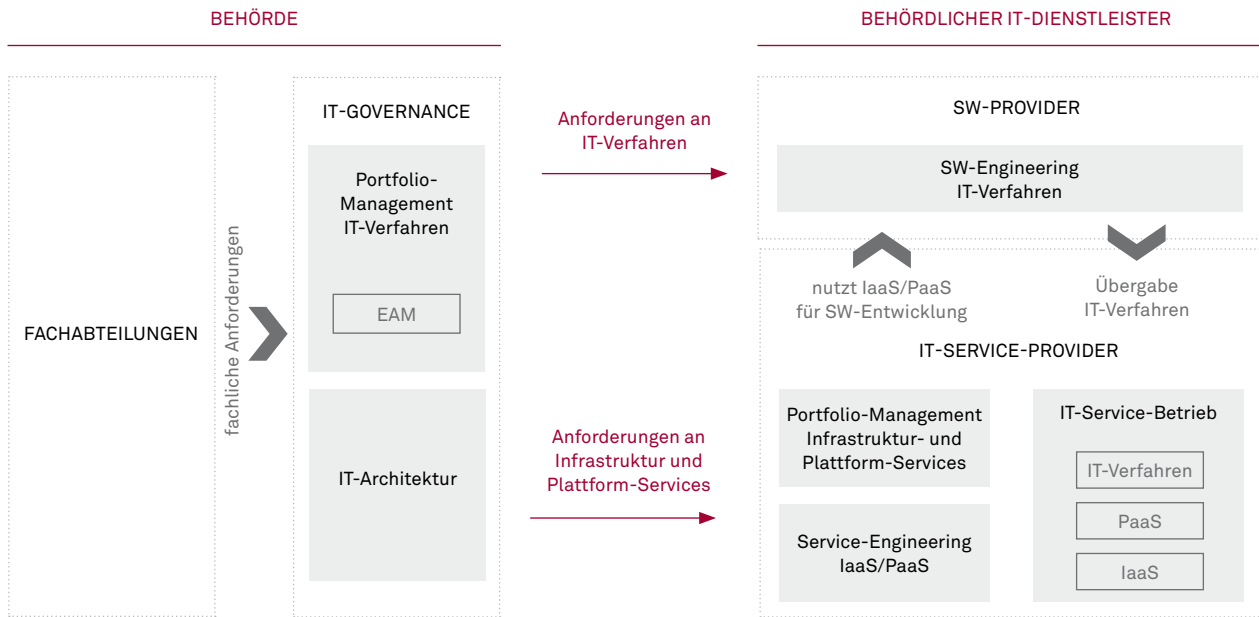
BEHÖRDE

BEHÖRDLICHER IT-DIENSTLEISTER

FACHABTEILUNGEN

fachliche Anforderungen

IT-GOVERNANCE

Portfolio-Management IT-Verfahren

EAM

IT-Architektur

Anforderungen an IT-Verfahren

Anforderungen an Infrastruktur und Plattform-Services

SW-PROVIDER

SW-Engineering IT-Verfahren

nutzt IaaS/PaaS für SW-Entwicklung

Übergabe IT-Verfahren

IT-SERVICE-PROVIDER

Portfolio-Management Infrastruktur- und Plattform-Services

Service-Engineering IaaS/PaaS

IT-Service-Betrieb

IT-Verfahren

PaaS

IaaS